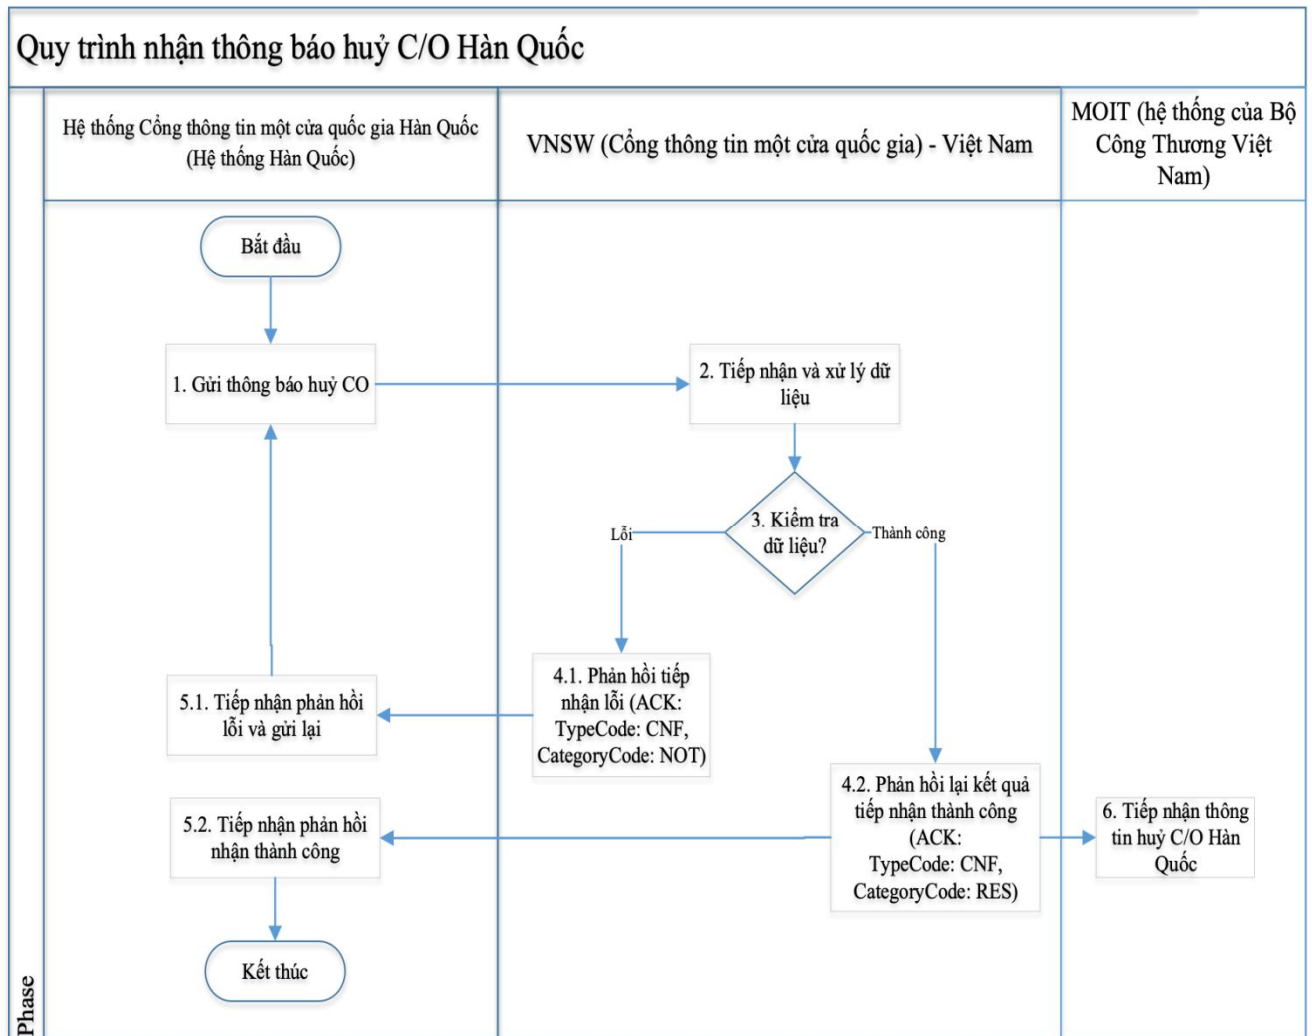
Quy trình nhận thông báo huỷ C/O Hàn Quốc

Hệ thống Cổng thông tin một cửa quốc gia Hàn Quốc (Hệ thống Hàn Quốc)

VNSW (Cổng thông tin một cửa quốc gia) - Việt Nam

MOIT (hệ thống của Bộ Công Thương Việt Nam)

Bắt đầu

1. Gửi thông báo huỷ CO

2. Tiếp nhận và xử lý dữ liệu

3. Kiểm tra dữ liệu?

Lỗi

Thành công

4.1. Phản hồi tiếp nhận lỗi (ACK: TypeCode: CNF, CategoryCode: NOT)

5.1. Tiếp nhận phản hồi lỗi và gửi lại

4.2. Phản hồi lại kết quả tiếp nhận thành công (ACK: TypeCode: CNF, CategoryCode: RES)

5.2. Tiếp nhận phản hồi nhận thành công

6. Tiếp nhận thông tin huỷ C/O Hàn Quốc

Kết thúc

Phase